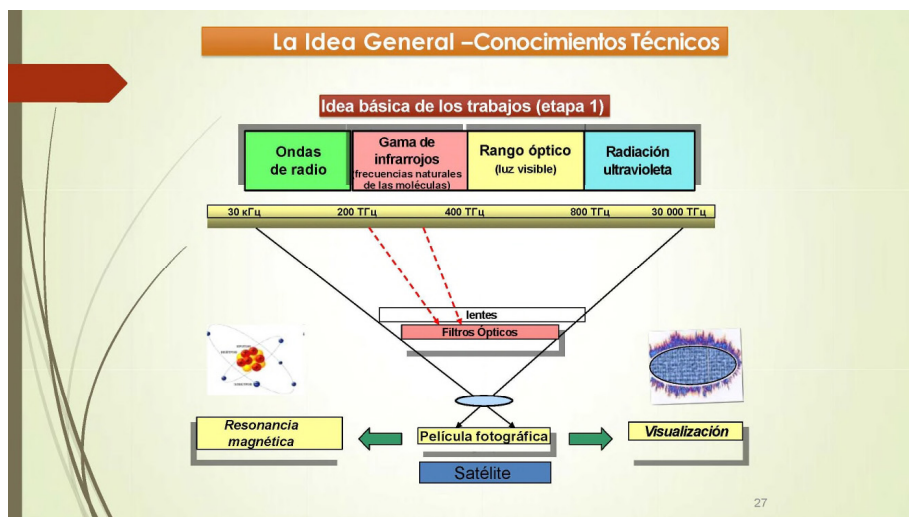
La Idea General –Conocimientos Técnicos

Idea básica de los trabajos (etapa 1)

Ondas de radio

Gama de infrarrojos (frecuencias naturales de las moléculas)

Rango óptico (luz visible)

Radiación ultravioleta

30 кГц 200 ТГц 400 ТГц 800 ТГц 30 000 ТГц

lentes

Filtros Ópticos

Resonancia magnética

Película fotográfica

Visualización

Satélite

27